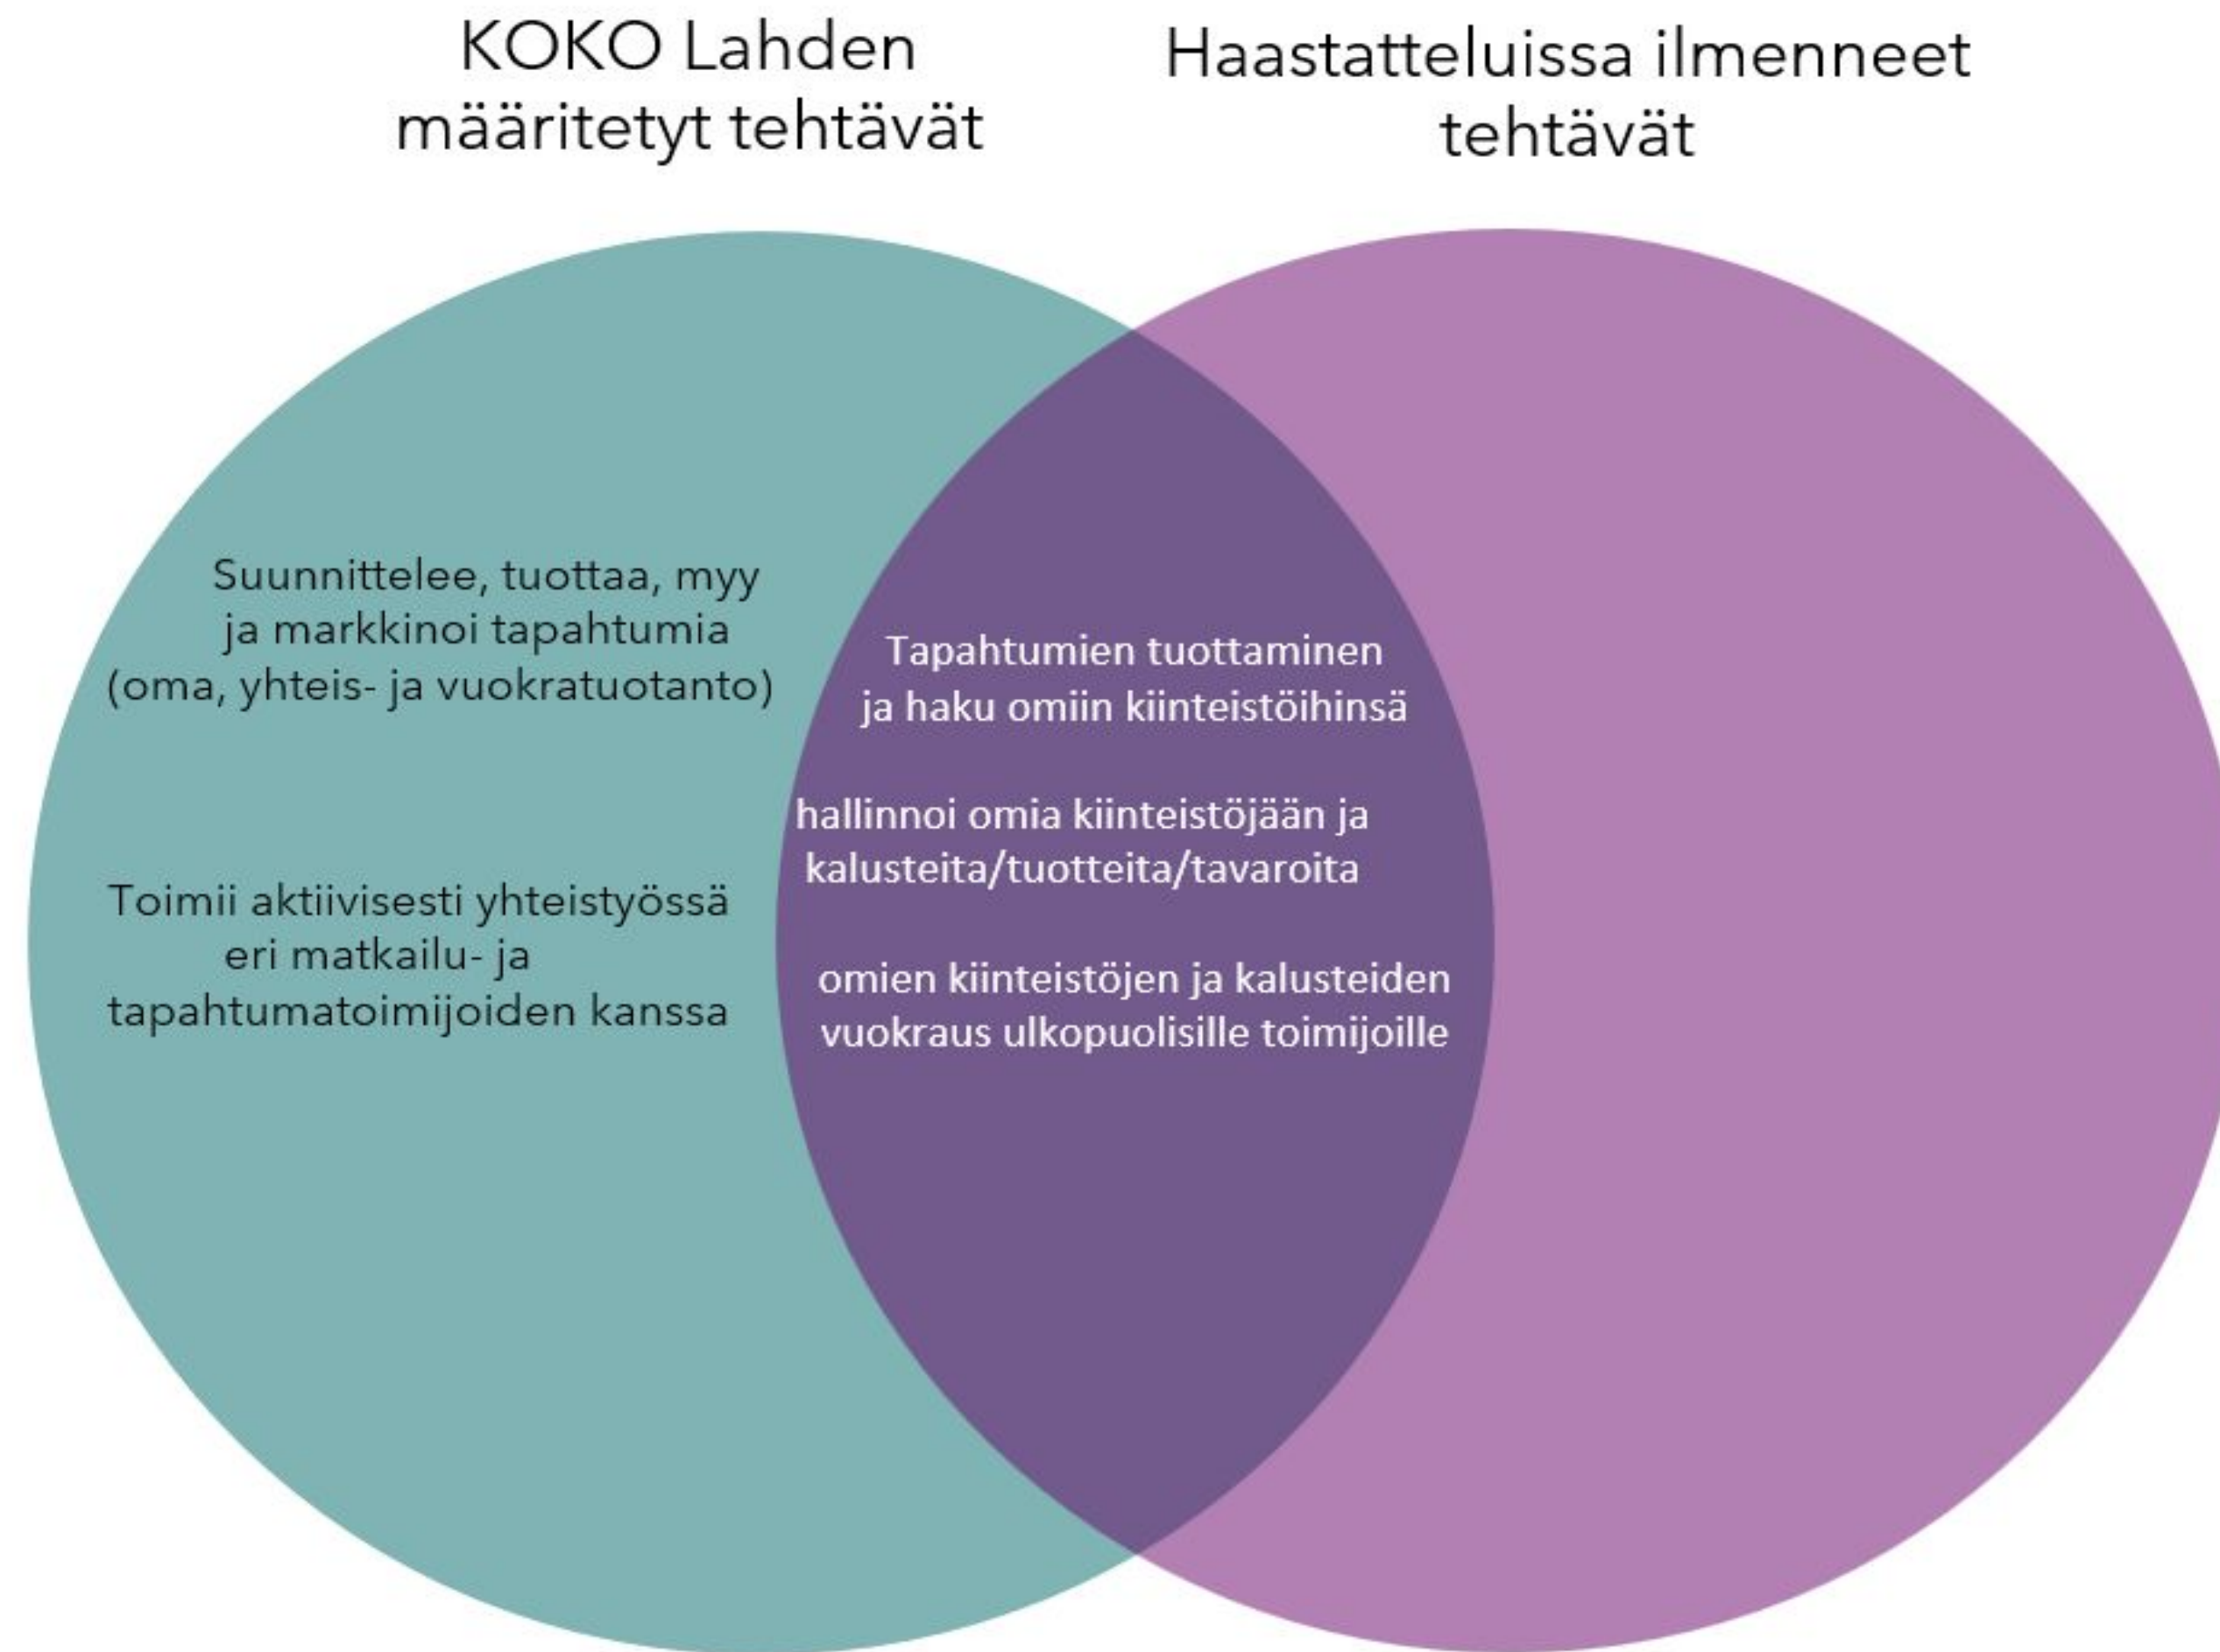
KOKO Lahden määritetyt tehtävät

Haastatteluissa ilmenneet tehtävät

Suunnittelee, tuottaa, myy ja markkinoi tapahtumia (oma, yhteis- ja vuokratuotanto)

Toimii aktiivisesti yhteistyössä eri matkailu- ja tapahtumatoimijoiden kanssa

Tapahtumien tuottaminen ja haku omiin kiinteistöihinsä

hallinnoi omia kiinteistöjään ja kalusteita/tuotteita/tavaroita

omien kiinteistöjen ja kalusteiden vuokraus ulkopuolisille toimijoille